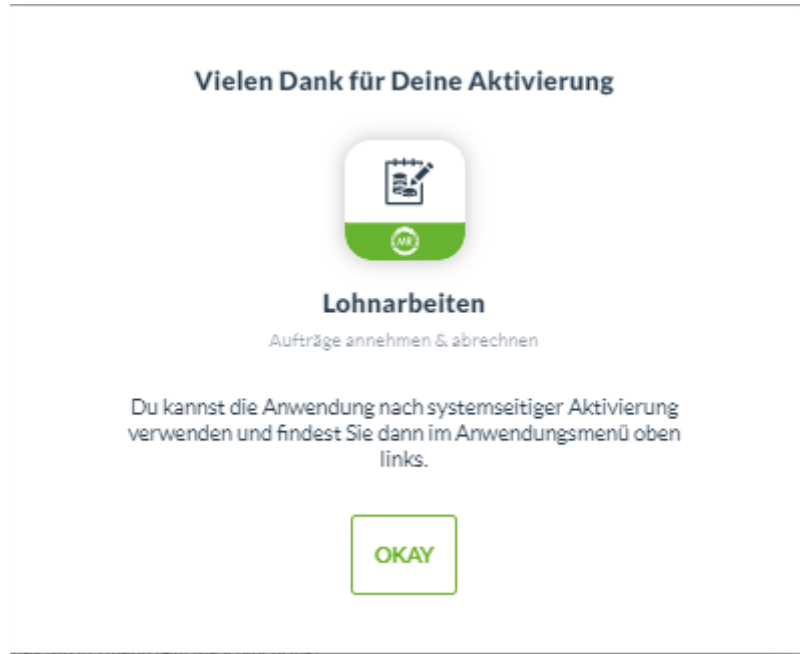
Vielen Dank für Deine Aktivierung

MR

Lohnarbeiten

Aufträge annehmen & abrechnen

Du kannst die Anwendung nach systemseitiger Aktivierung verwenden und findest Sie dann im Anwendungsmenü oben links.

OKAY